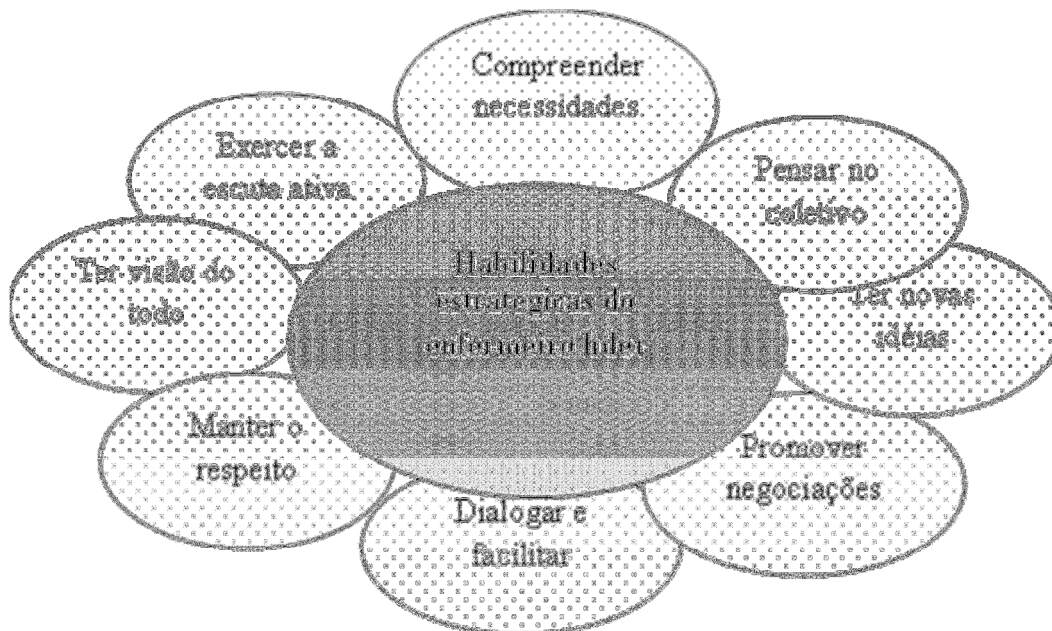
Compreender necessidades

Pensar no coletivo

Ter novas idéias

Promover negociações

Dialogar e facilitar

Manter o respeito

Ter visão do todo

Exercer a escuta ativa

Habilidades estratégicas do enfermeiro líder